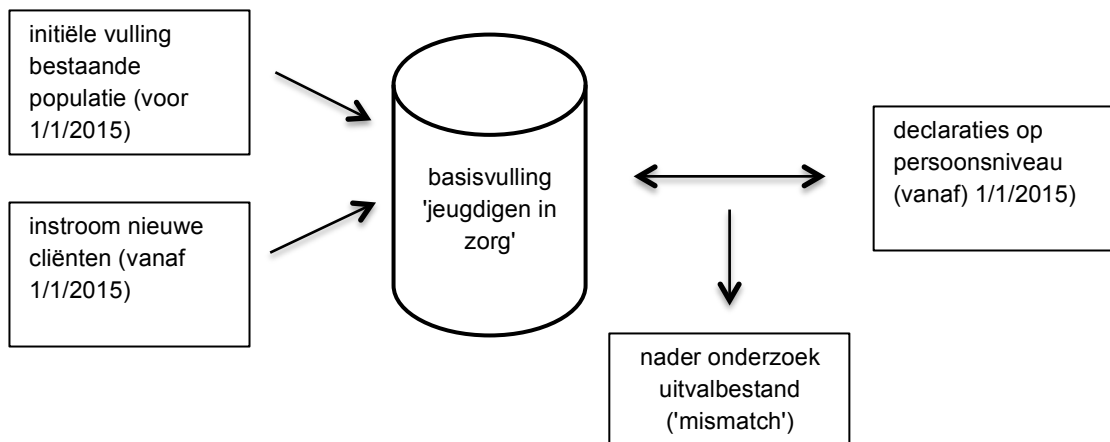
initiële vulling bestaande populatie (voor 1/1/2015)

instroom nieuwe cliënten (vanaf 1/1/2015)

basisvulling 'jeugdigen in zorg'

declaraties op persoonsniveau (vanaf) 1/1/2015)

nader onderzoek uitvalbestand ('mismatch')